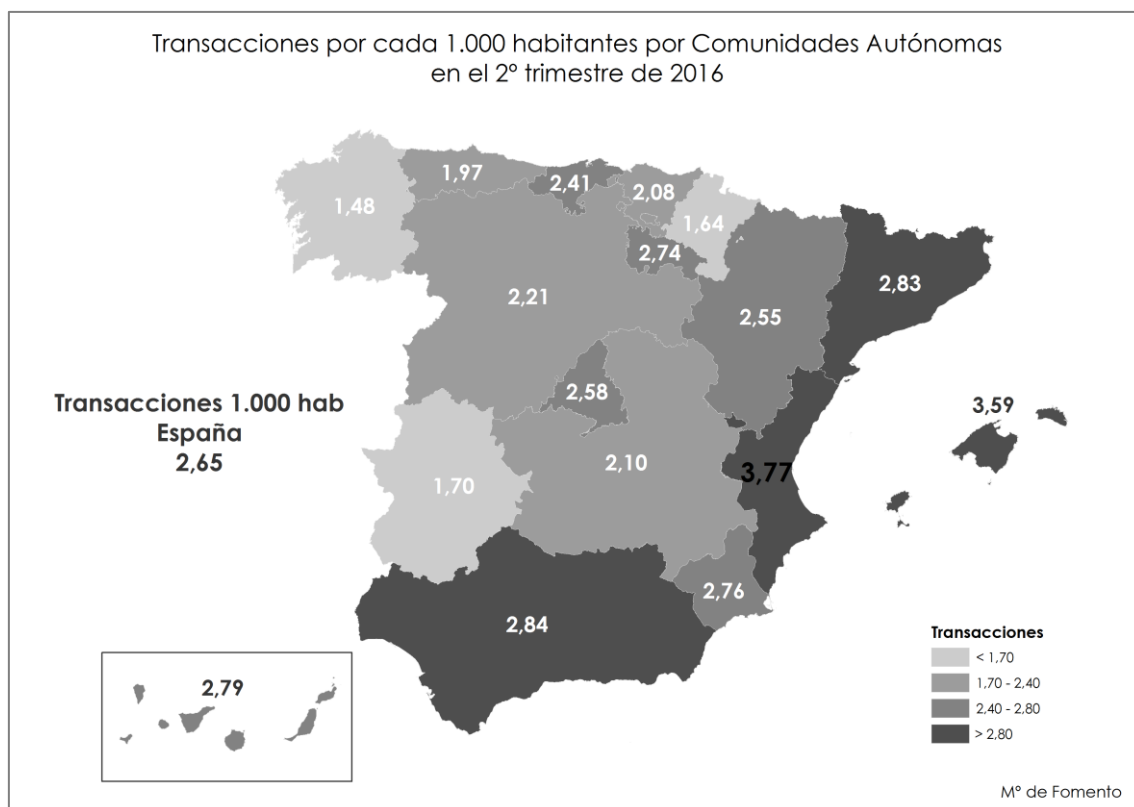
Transacciones por cada 1.000 habitantes por Comunidades Autónomas
en el 2º trimestre de 2016

1,97
2,41
2,08
1,48
1,64
2,74
2,21
2,83
2,55
2,58
3,59
Transacciones 1.000 hab
España
2,65
2,10
3,77
1,70
2,76
2,84
2,79

Transacciones
< 1,70
1,70 - 2,40
2,40 - 2,80
> 2,80

Mº de Fomento